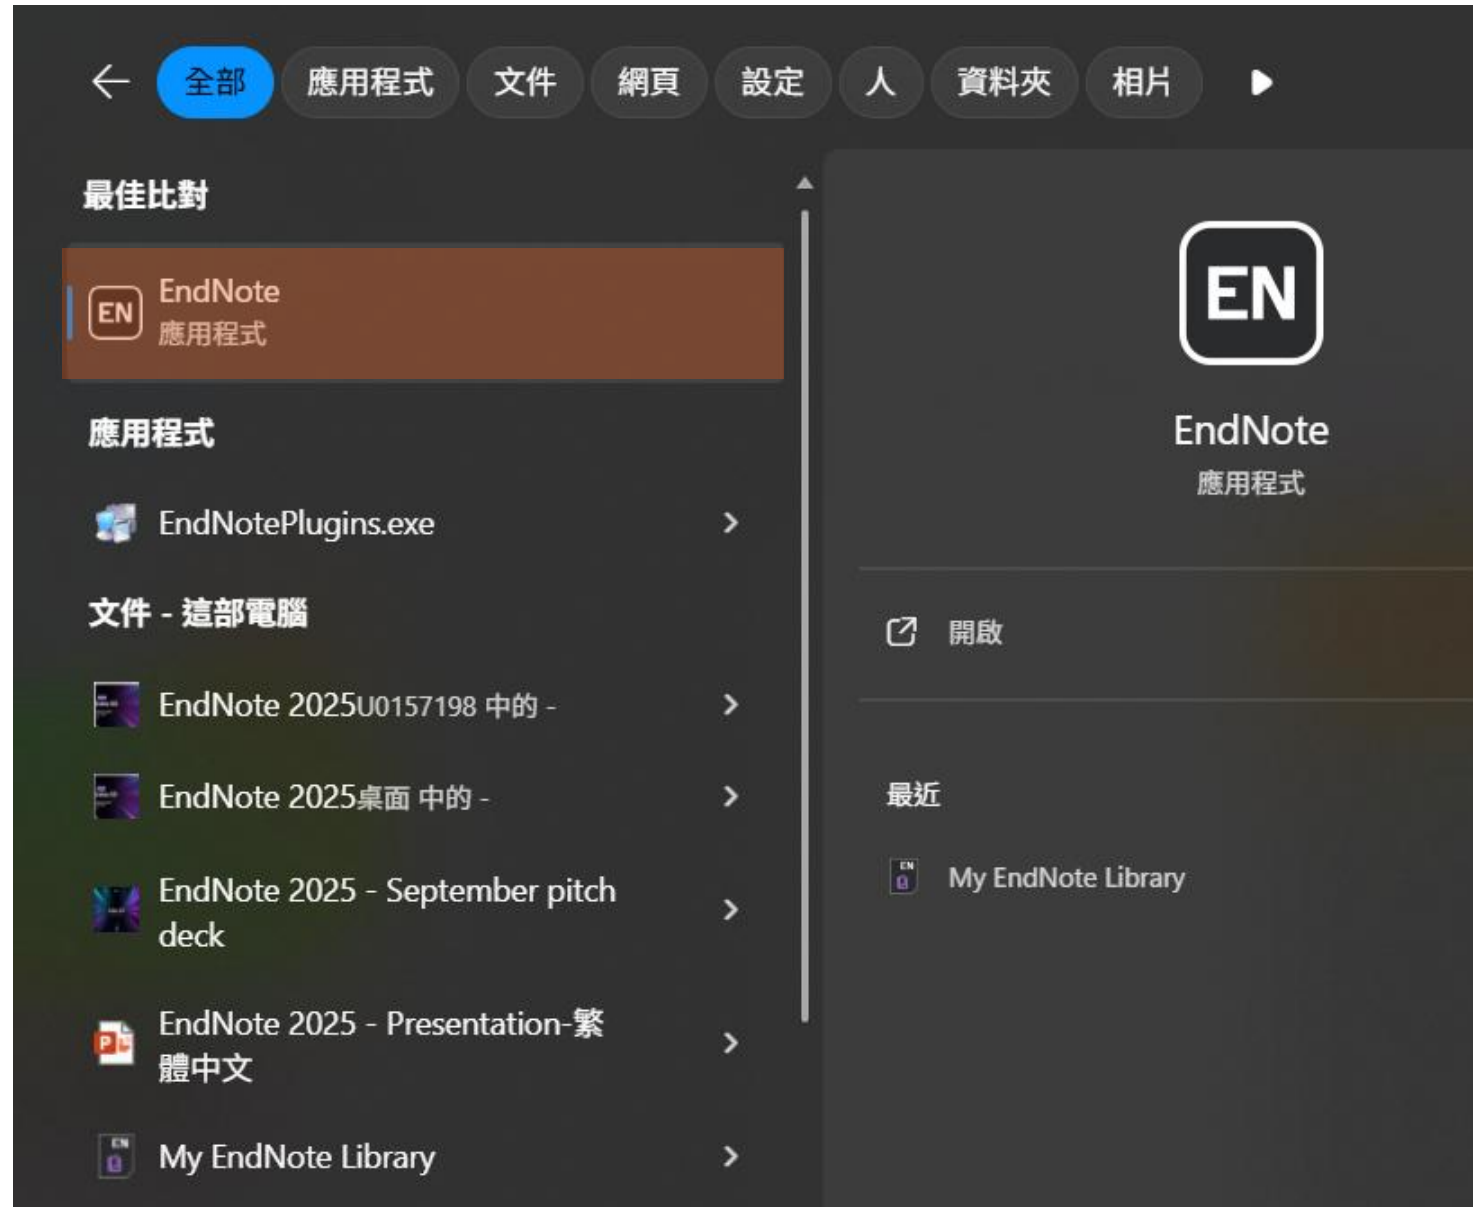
全部 應用程式 文件 網頁 設定 人 資料夾 相片

最佳比對

EN EndNote
應用程式

應用程式

EndNotePlugins.exe

文件 - 這部電腦

EndNote 2025U0157198 中的 -

EndNote 2025桌面 中的 -

EndNote 2025 - September pitch deck

EndNote 2025 - Presentation-繁體中文

My EndNote Library

EN

EndNote
應用程式

開啟

最近

My EndNote Library